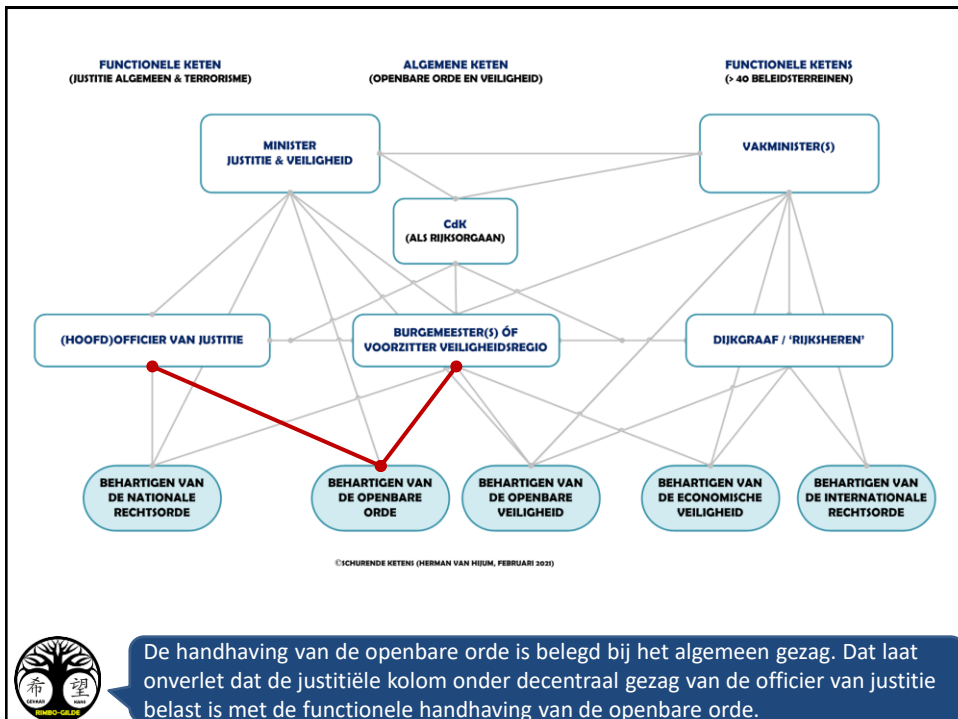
FUNCTIONELE KETEN
(JUSTITIE ALGEMEEN & TERRORISME)

ALGEMENE KETEN
(OPENBARE ORDE EN VEILIGHEID)

FUNCTIONELE KETENS
(> 40 BELEIDSTERREINEN)

MINISTER
JUSTITIE & VEILIGHEID

VAKMINISTER(S)

CdK
(ALS RIJKSORGAAN)

(HOOFD)OFFICIER VAN JUSTITIE

BURGEMEESTER(S) ÓF
VOORZITTER VEILIGHEIDSREGIO

DIJKGRAAF / 'RIJKSHEREN'

BEHARTIGEN VAN
DE NATIONALE
RECHTSORDE

BEHARTIGEN VAN
DE OPENBARE
ORDE

BEHARTIGEN VAN
DE OPENBARE
VEILIGHEID

BEHARTIGEN VAN
DE ECONOMISCHE
VEILIGHEID

BEHARTIGEN VAN
DE INTERNATIONALE
RECHTSORDE

©SCHURENDE KETENS (HERMAN VAN HIJUM, FEBRUARI 2021)

希 望
SEIHAN NANI
RIMBO-GILDE

De handhaving van de openbare orde is belegd bij het algemeen gezag. Dat laat onverlet dat de justitiële kolom onder decentraal gezag van de officier van justitie belast is met de functionele handhaving van de openbare orde.